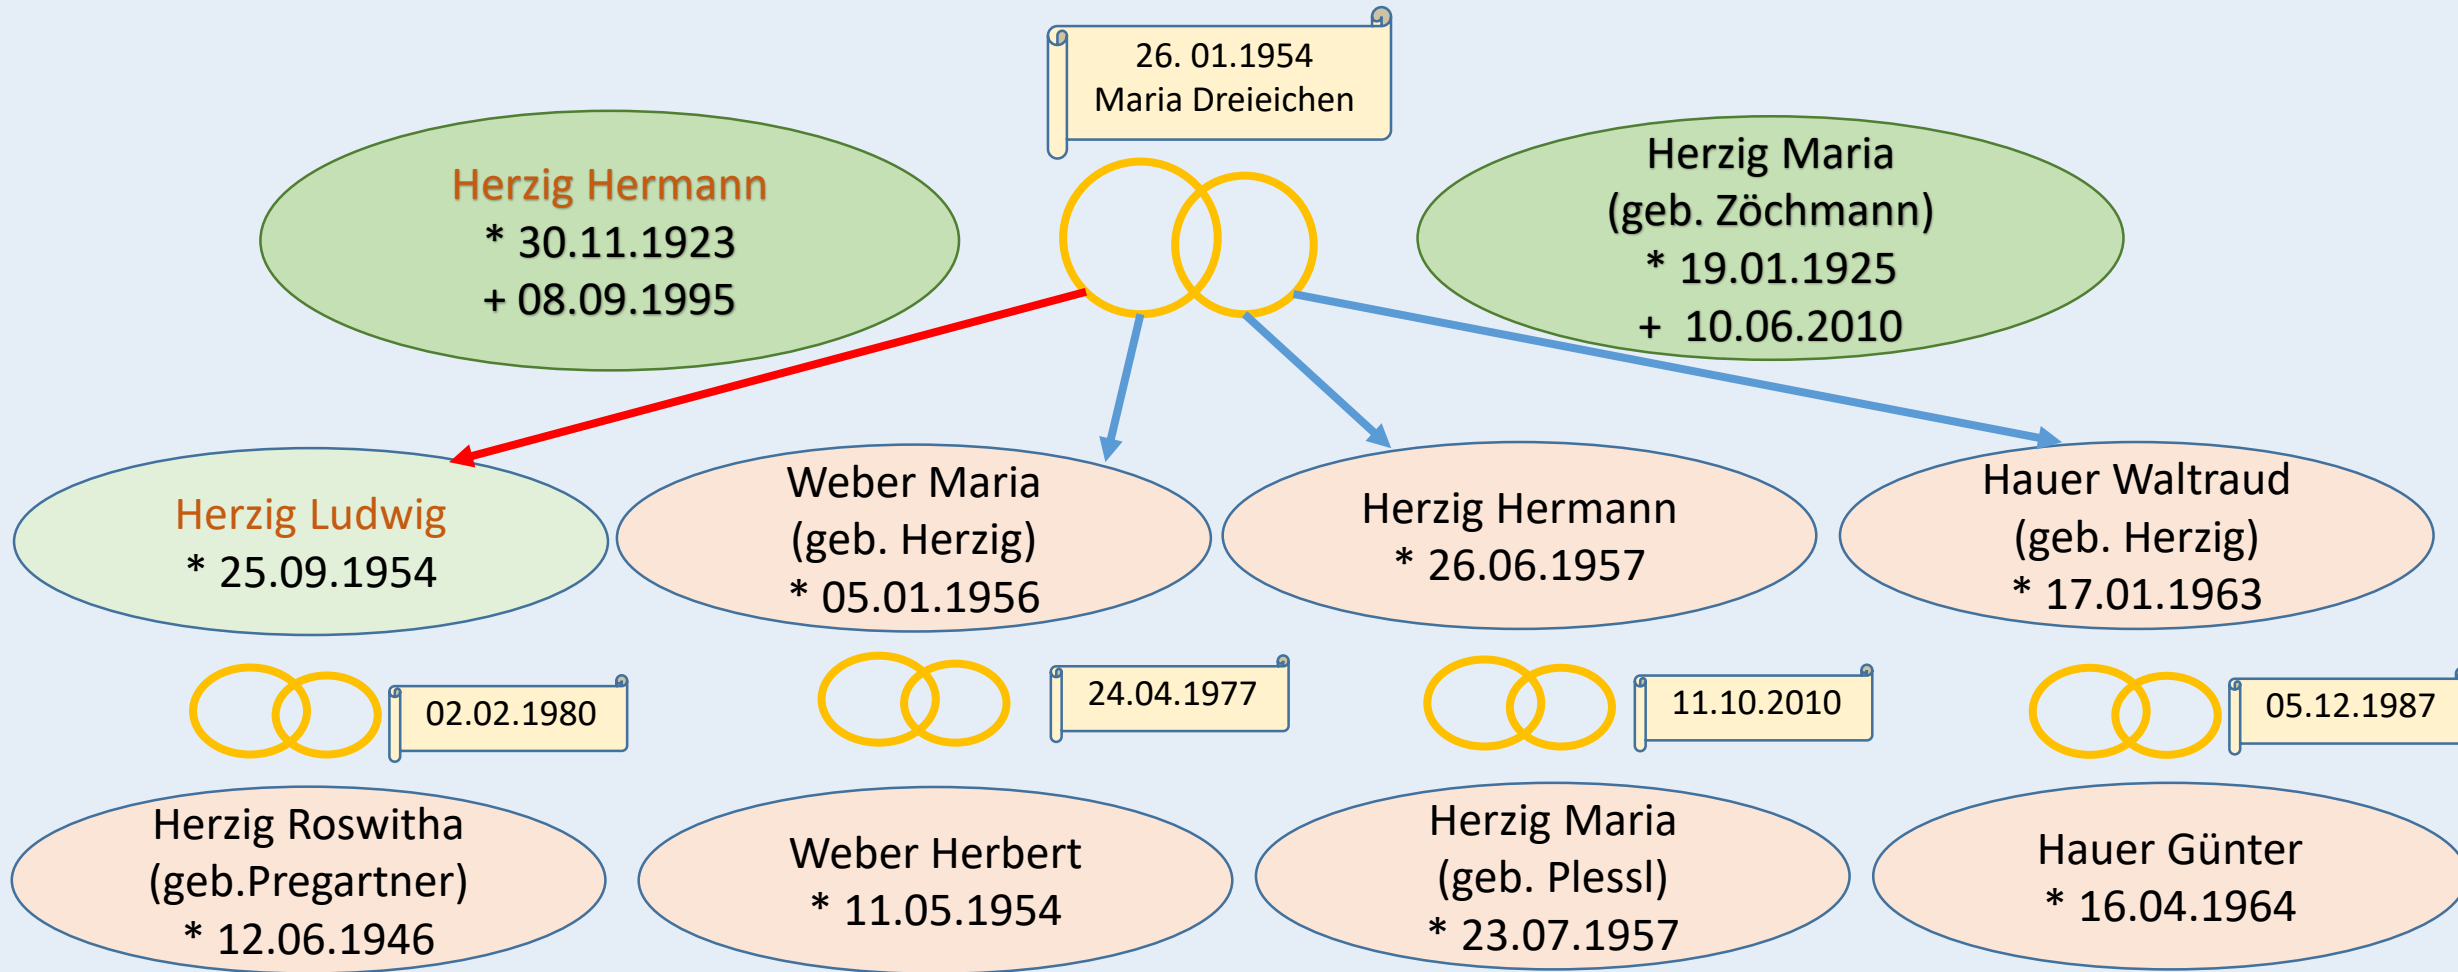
26. 01.1954
Maria Dreieichen

Herzig Hermann
* 30.11.1923
+ 08.09.1995

Herzig Maria
(geb. Zöchmann)
* 19.01.1925
+ 10.06.2010

Herzig Ludwig
* 25.09.1954

Weber Maria
(geb. Herzig)
* 05.01.1956

Herzig Hermann
* 26.06.1957

Hauer Waltraud
(geb. Herzig)
* 17.01.1963

02.02.1980

24.04.1977

11.10.2010

05.12.1987

Herzig Roswitha
(geb.Pregartner)
* 12.06.1946

Weber Herbert
* 11.05.1954

Herzig Maria
(geb. Plessl)
* 23.07.1957

Hauer Günter
* 16.04.1964